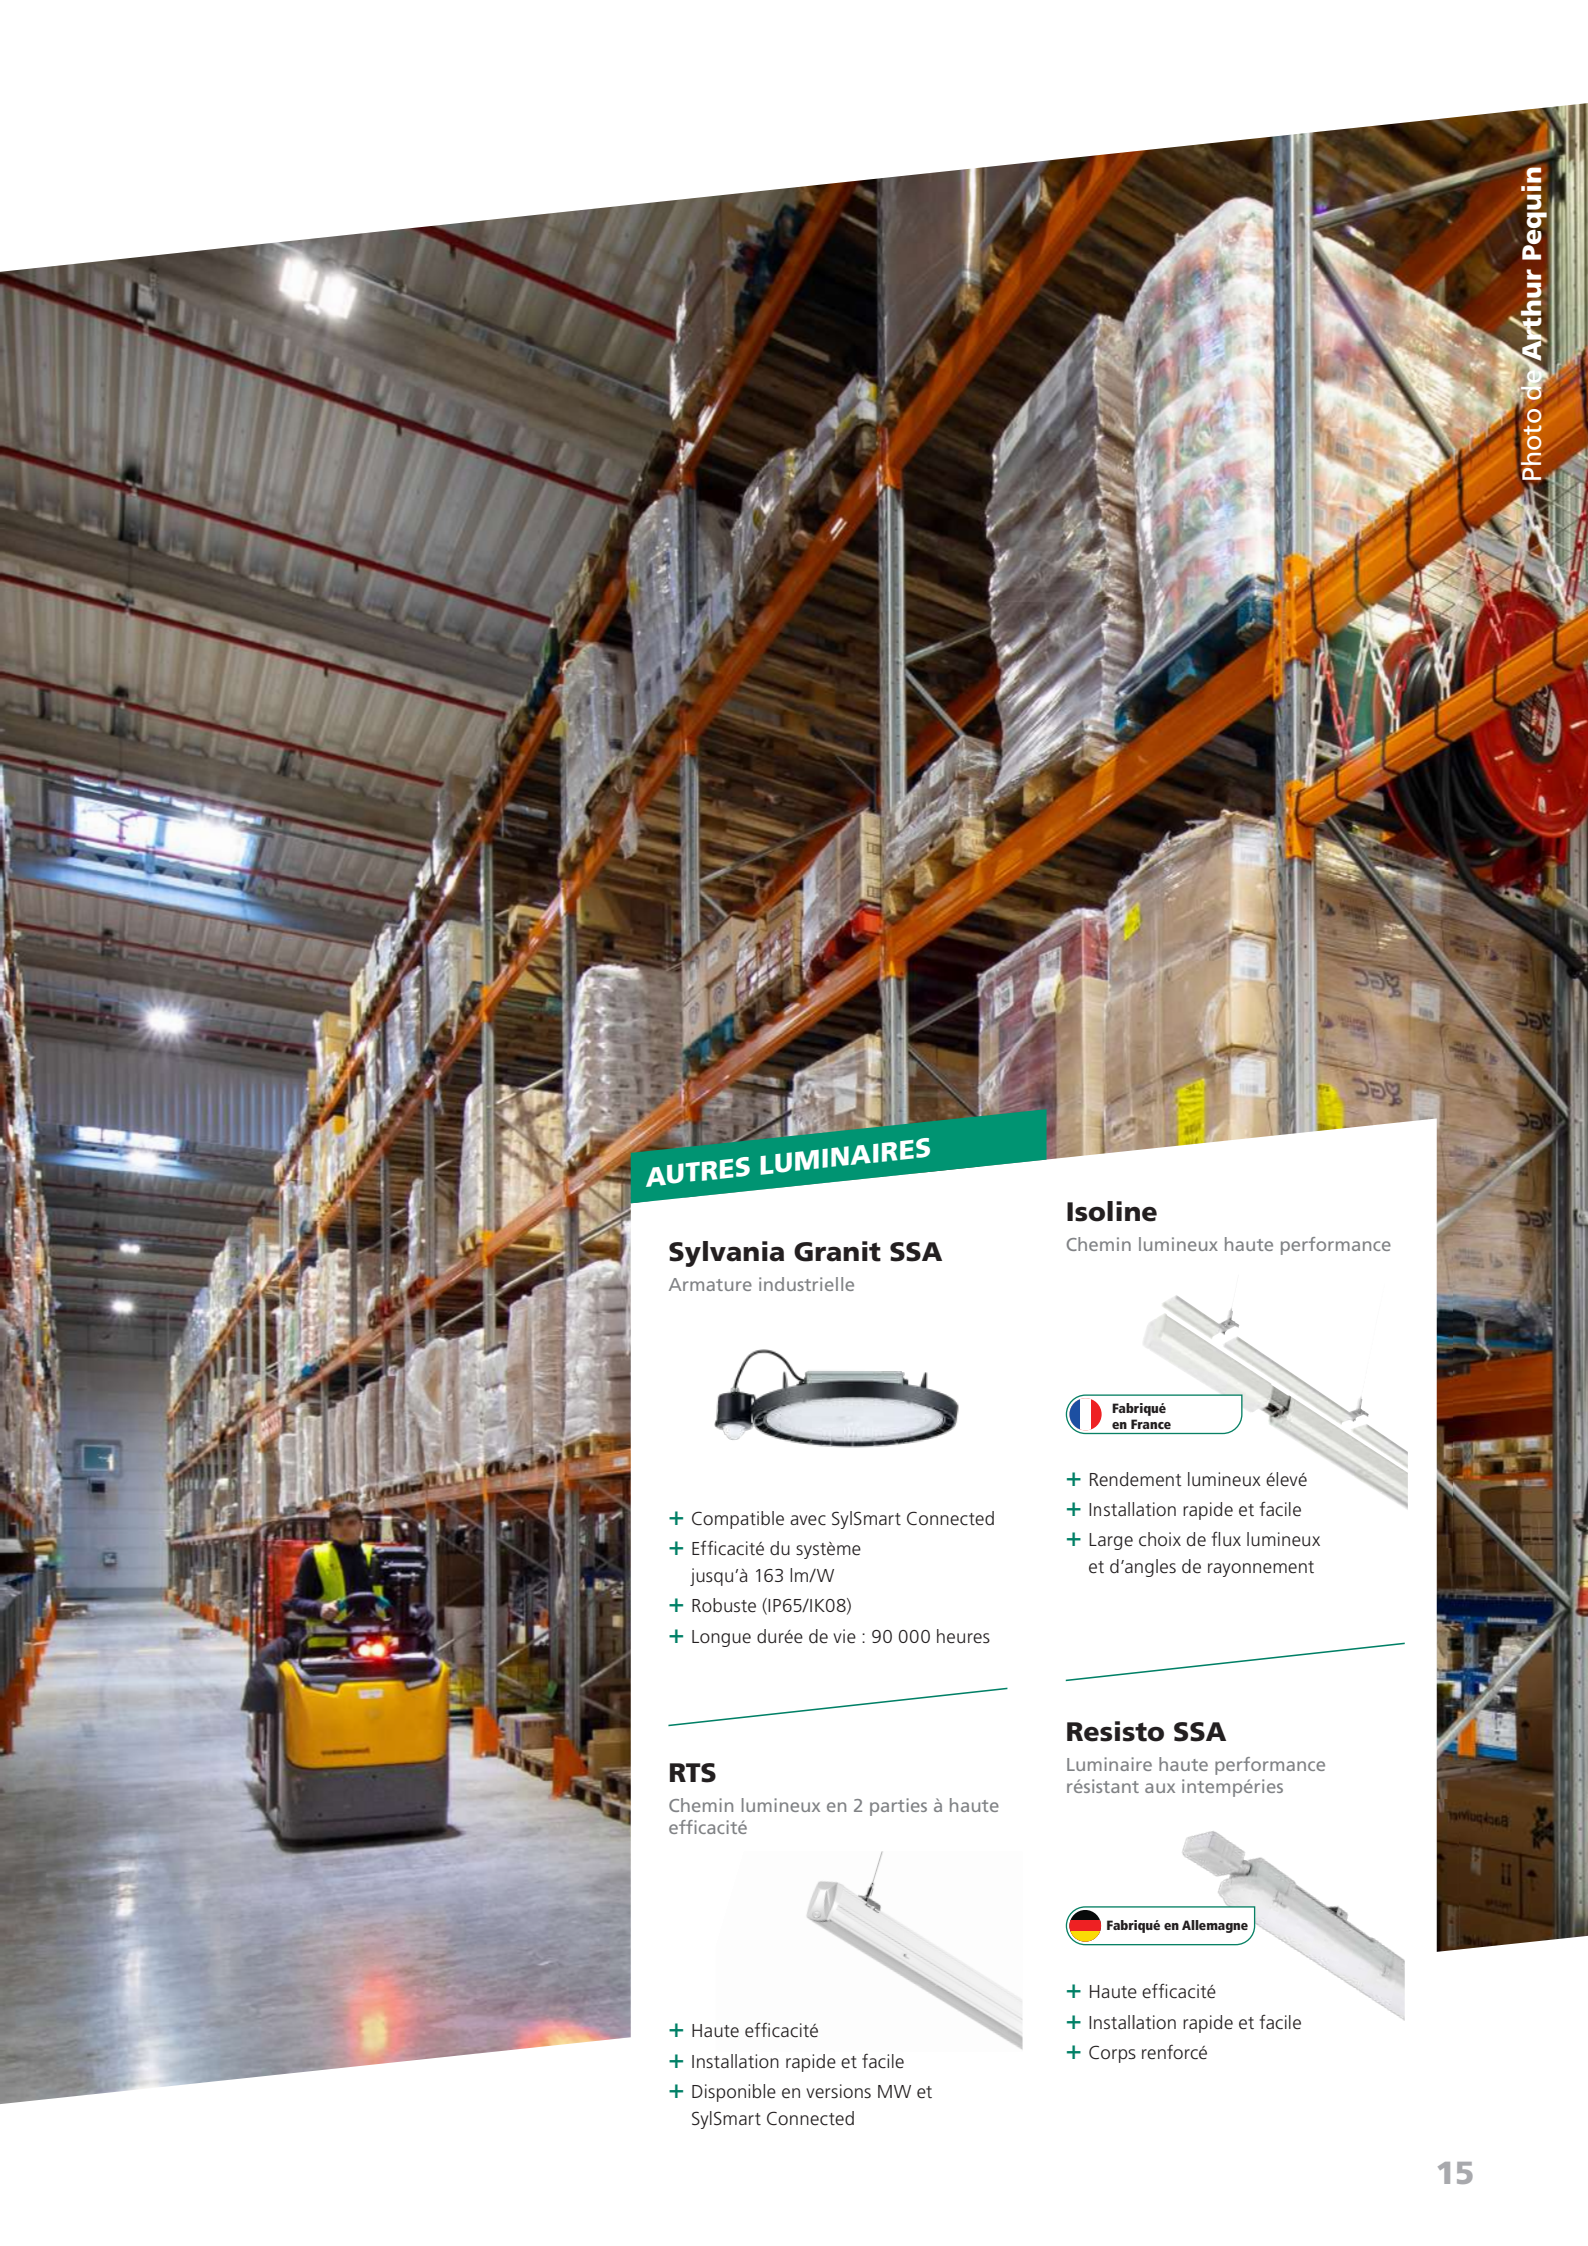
Photo de Arthur Pequin

AUTRES LUMINAIRES

Sylvania Granit SSA
Armature industrielle

+ Compatible avec SylSmart Connected
+ Efficacité du système jusqu'à 163 lm/W
+ Robuste (IP65/IK08)
+ Longue durée de vie : 90 000 heures

RTS
Chemin lumineux en 2 parties à haute efficacité

+ Haute efficacité
+ Installation rapide et facile
+ Disponible en versions MW et SylSmart Connected

Isoline
Chemin lumineux haute performance

Fabriqué en France

+ Rendement lumineux élevé
+ Installation rapide et facile
+ Large choix de flux lumineux et d'angles de rayonnement

Resisto SSA
Luminaire haute performance résistant aux intempéries

Fabriqué en Allemagne

+ Haute efficacité
+ Installation rapide et facile
+ Corps renforcé

15